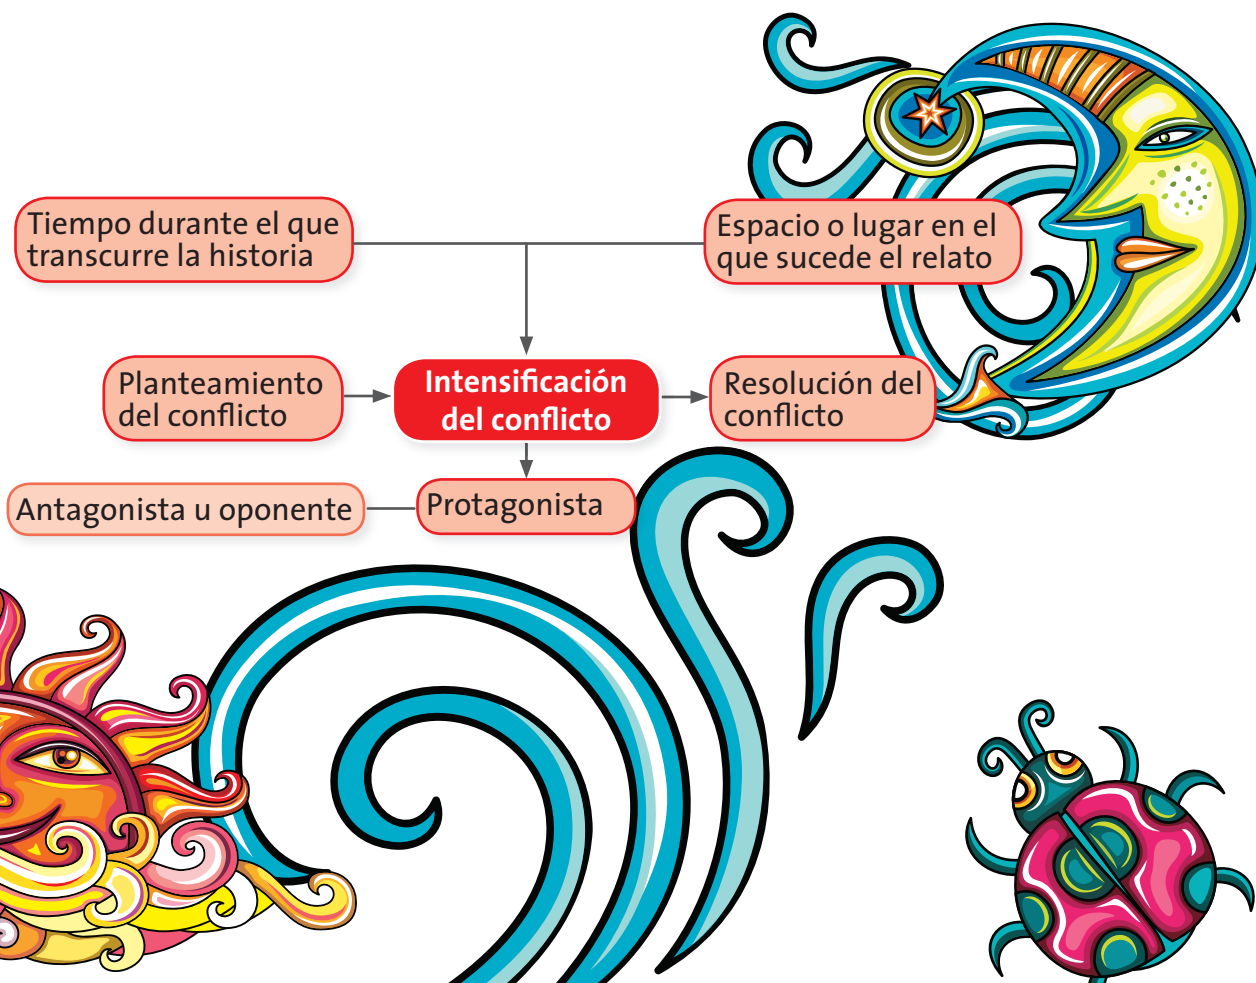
Tiempo durante el que transcurre la historia

Espacio o lugar en el que sucede el relato

Planteamiento del conflicto

Intensificación del conflicto

Resolución del conflicto

Antagonista u oponente

Protagonista